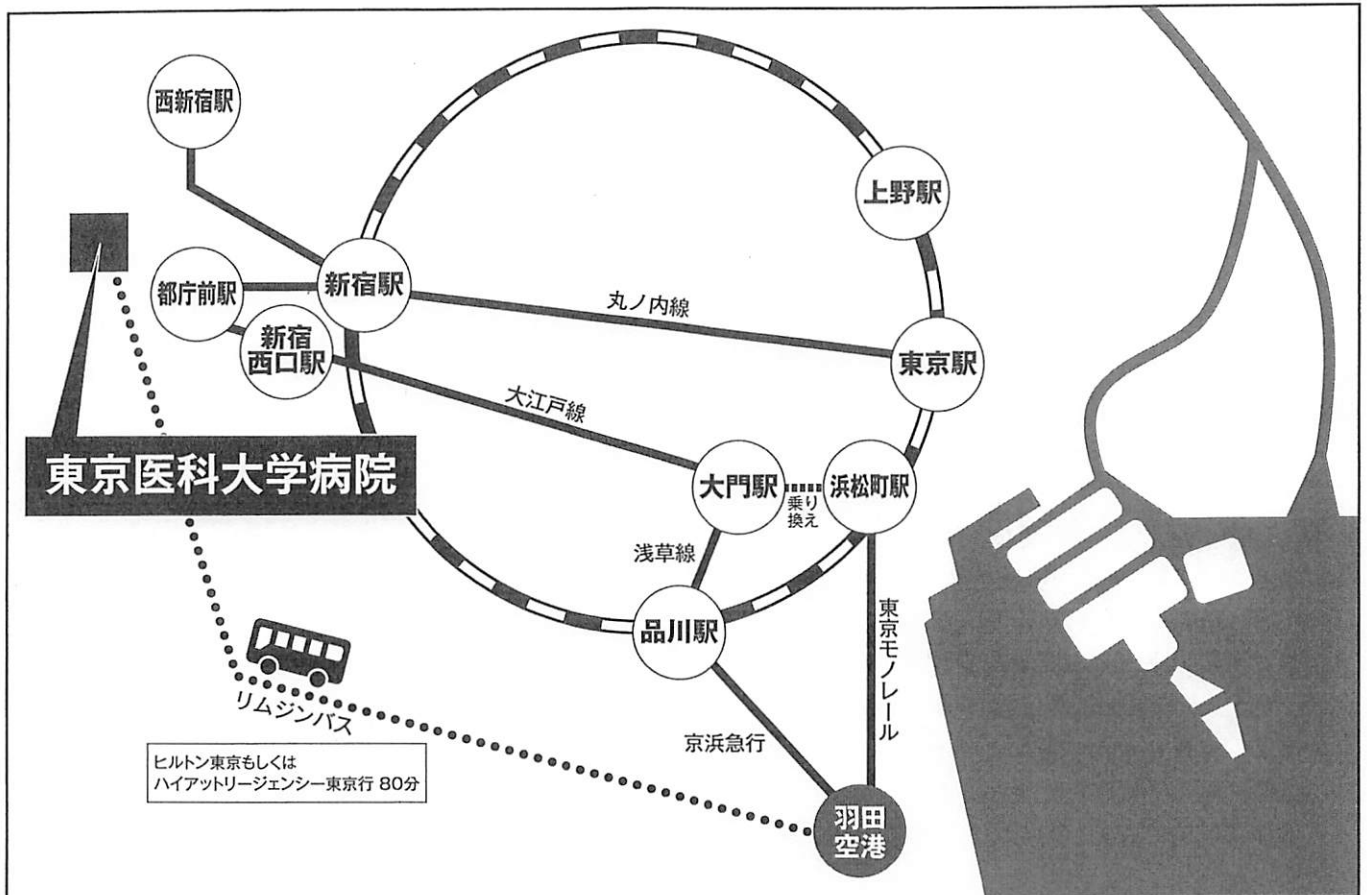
西新宿駅

上野駅

都庁前駅

新宿駅

丸ノ内線

新宿西口駅

東京駅

大江戸線

東京医科大学病院

大門駅

乗り換え

浜松町駅

浅草線

品川駅

東京モノレール

リムジンバス

京浜急行

ヒルトン東京もしくは
ハイアットリージェンシー東京行 80分

羽田空港